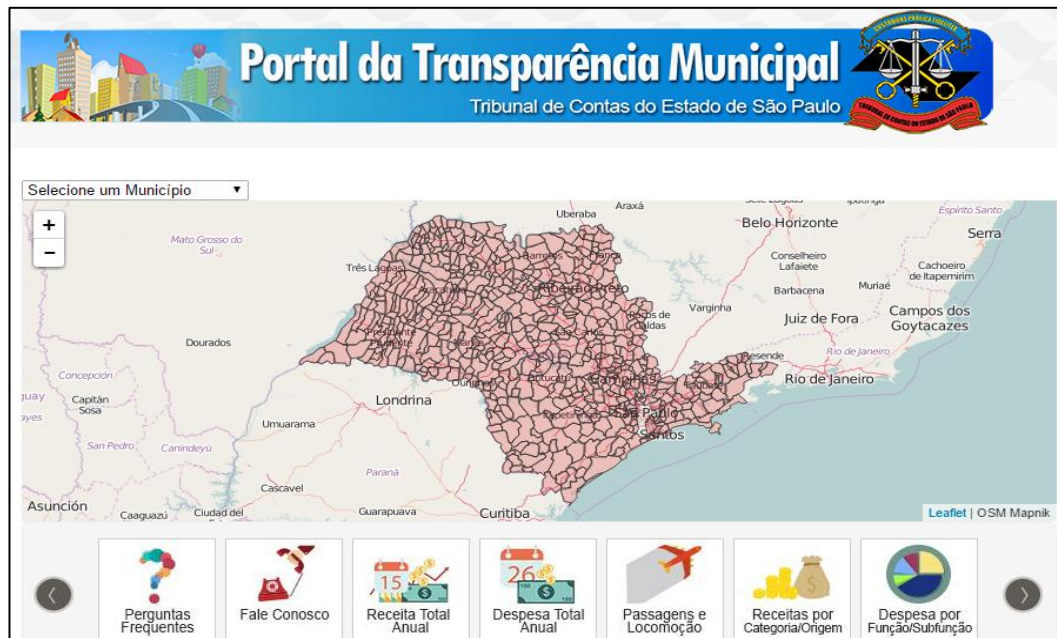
Portal da Transparência Municipal
Tribunal de Contas do Estado de São Paulo

Selecione um Município

+
−

Mato Grosso do Sul
Uberaba
Araxá
Belo Horizonte
Espírito Santo
Serra
Três Lagoas
Barretos
Franca
Conselheiro Lafaiete
Cachoeiro de Itapemirim
Ribeirão Preto
Barbacena
Muriaé
Varginha
Poços de Caldas
Juiz de Fora
Campos dos Goytacazes
Dourados
Presidente Prudente
São Carlos
Resende
Rio de Janeiro
Concepción
Campinas
Rio de Janeiro
Capitán Sosa
Londrina
São Paulo
Umuarama
Santos
San Pedro
Canindeyú
Paraná
Cascavel
Asunción
Caaguazú
Ciudad del
Guarapuava
Curitiba
Leaflet | OSM Mapnik

15
26
Perguntas Frequentes
Fale Conosco
Receita Total Anual
Despesa Total Anual
Passagens e Locomoção
Receitas por Categoria/Origem
Despesa por Função/Subfunção